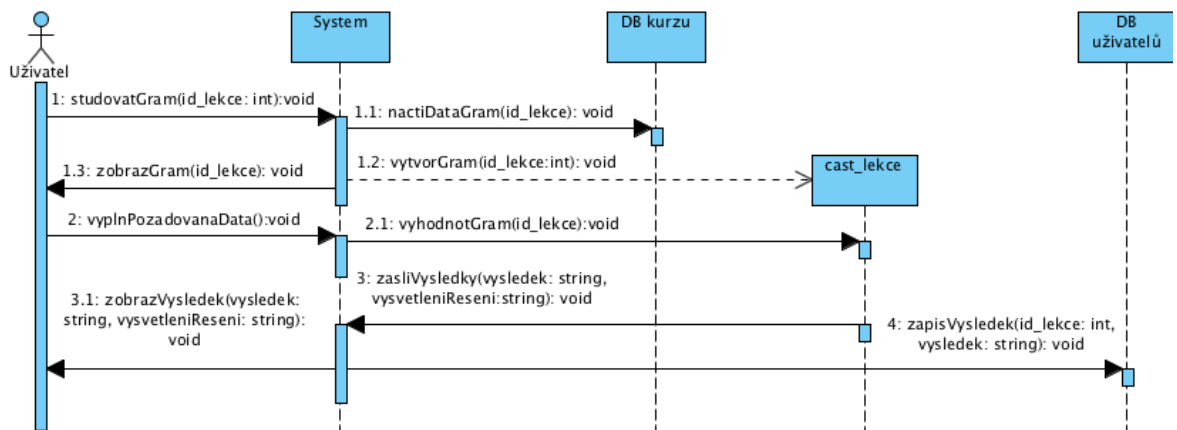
Uživatel

System

DB kurzu

DB uživatelů

1: studovatGram(id_lekce: int):void

1.1: nactiDataGram(id_lekce): void

1.2: vytvorGram(id_lekce:int): void

cast_lekce

1.3: zobrazGram(id_lekce): void

2: vyplnPozadovanaData():void

2.1: vyhodnotGram(id_lekce):void

3: zasliVysledky(vysledek: string, vysvetleniReseni:string): void

3.1: zobrazVysledek(vysledek: string, vysvetleniReseni: string): void

4: zapisVysledek(id_lekce: int, vysledek: string): void